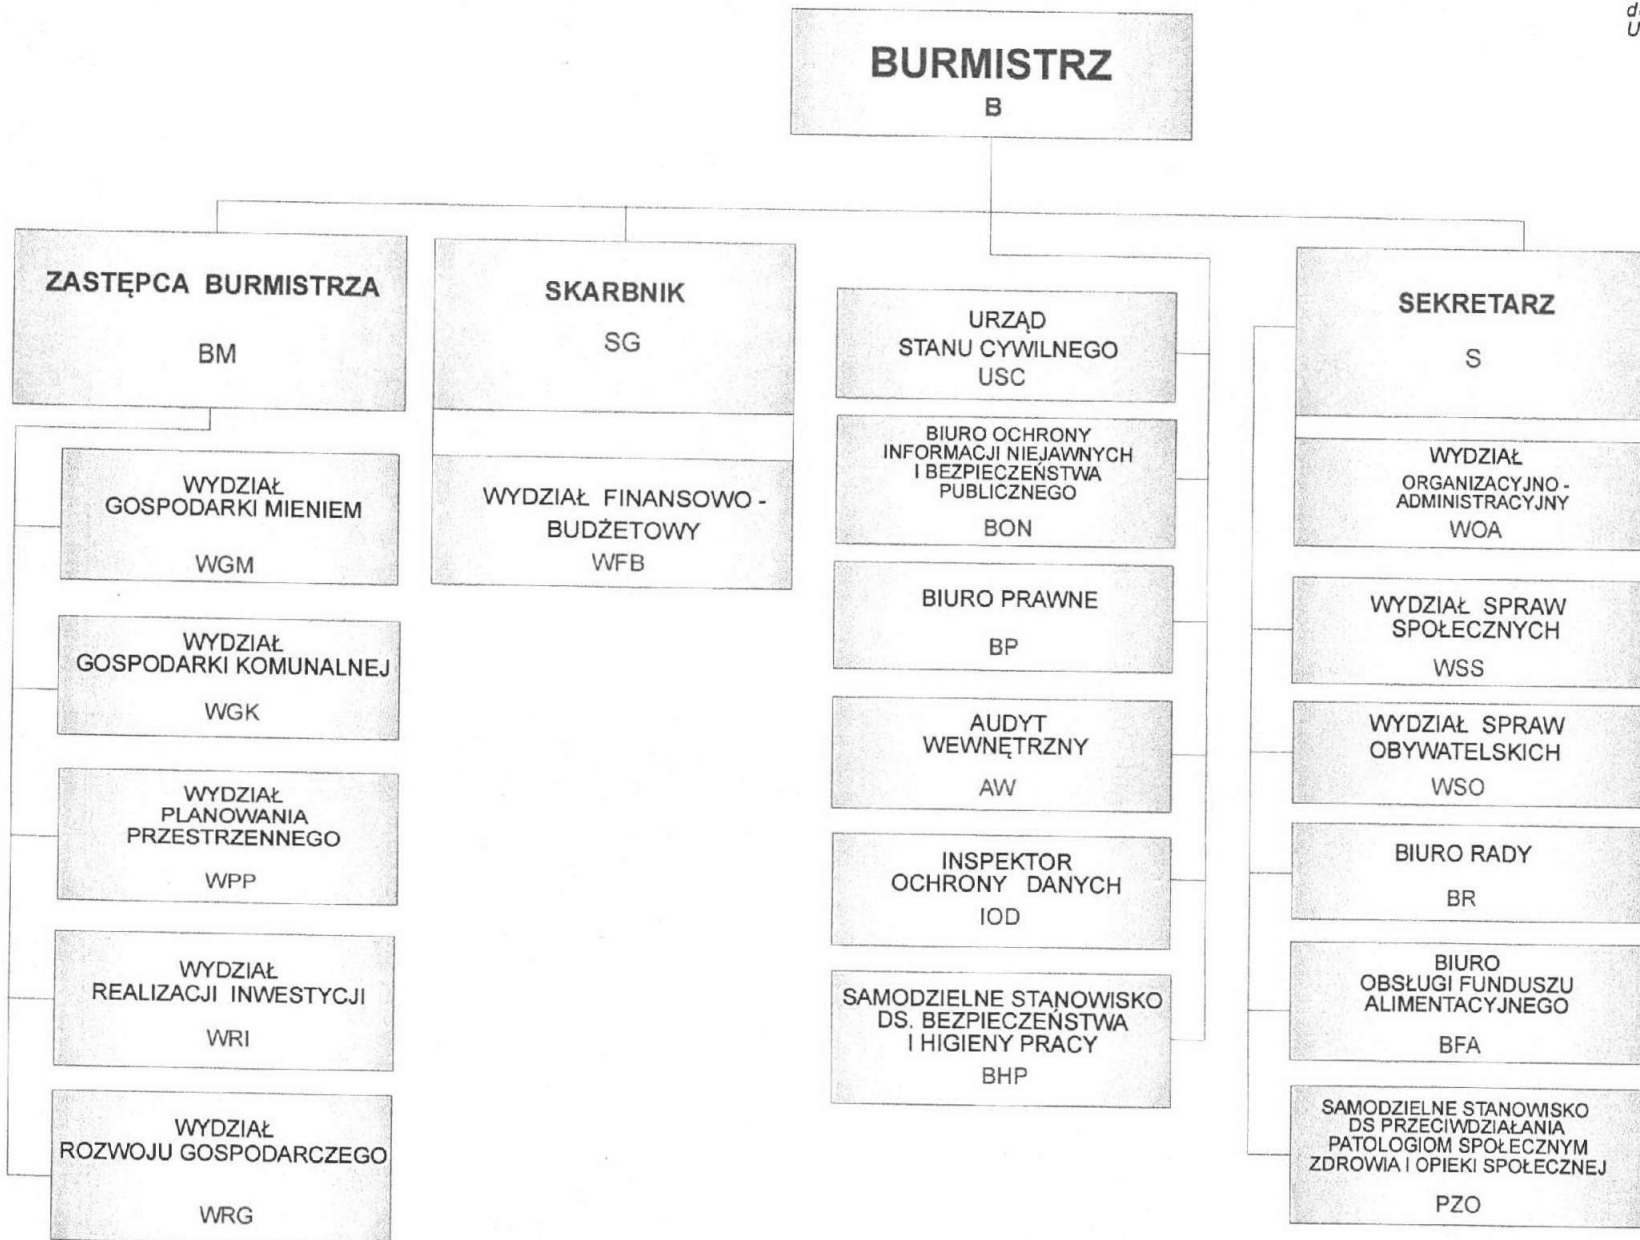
d
U

BURMISTRZ
B

ZASTĘPCA BURMISTRZA
BM

WYDZIAŁ GOSPODARKI MIENIEM
WGM

WYDZIAŁ GOSPODARKI KOMUNALNEJ
WGK

WYDZIAŁ PLANOWANIA PRZESTRZENNEGO
WPP

WYDZIAŁ REALIZACJI INWESTYCJI
WRI

WYDZIAŁ ROZWOJU GOSPODARCZEGO
WRG

SKARBNIK
SG

WYDZIAŁ FINANSOWO - BUDŻETOWY
WFB

URZĄD STANU CYWILNEGO
USC

BIURO OCHRONY INFORMACJI NIEJAWNYCH I BEZPIECZEŃSTWA PUBLICZNEGO
BON

BIURO PRAWNE
BP

AUDYT WEWNĘTRZNY
AW

INSPEKTOR OCHRONY DANYCH
IOD

SAMODZIELNE STANOWISKO DS. BEZPIECZEŃSTWA I HIGIENY PRACY
BHP

SEKRETARZ
S

WYDZIAŁ ORGANIZACYJNO - ADMINISTRACYJNY
WOA

WYDZIAŁ SPRAW SPOŁECZNYCH
WSS

WYDZIAŁ SPRAW OBYWATELSKICH
WSO

BIURO RADY
BR

BIURO OBSŁUGI FUNDUSZU ALIMENTACYJNEGO
BFA

SAMODZIELNE STANOWISKO DS PRZECIWDZIAŁANIA PATOLOGIOM SPOŁECZNYM ZDROWIA I OPIEKI SPOŁECZNEJ
PZO